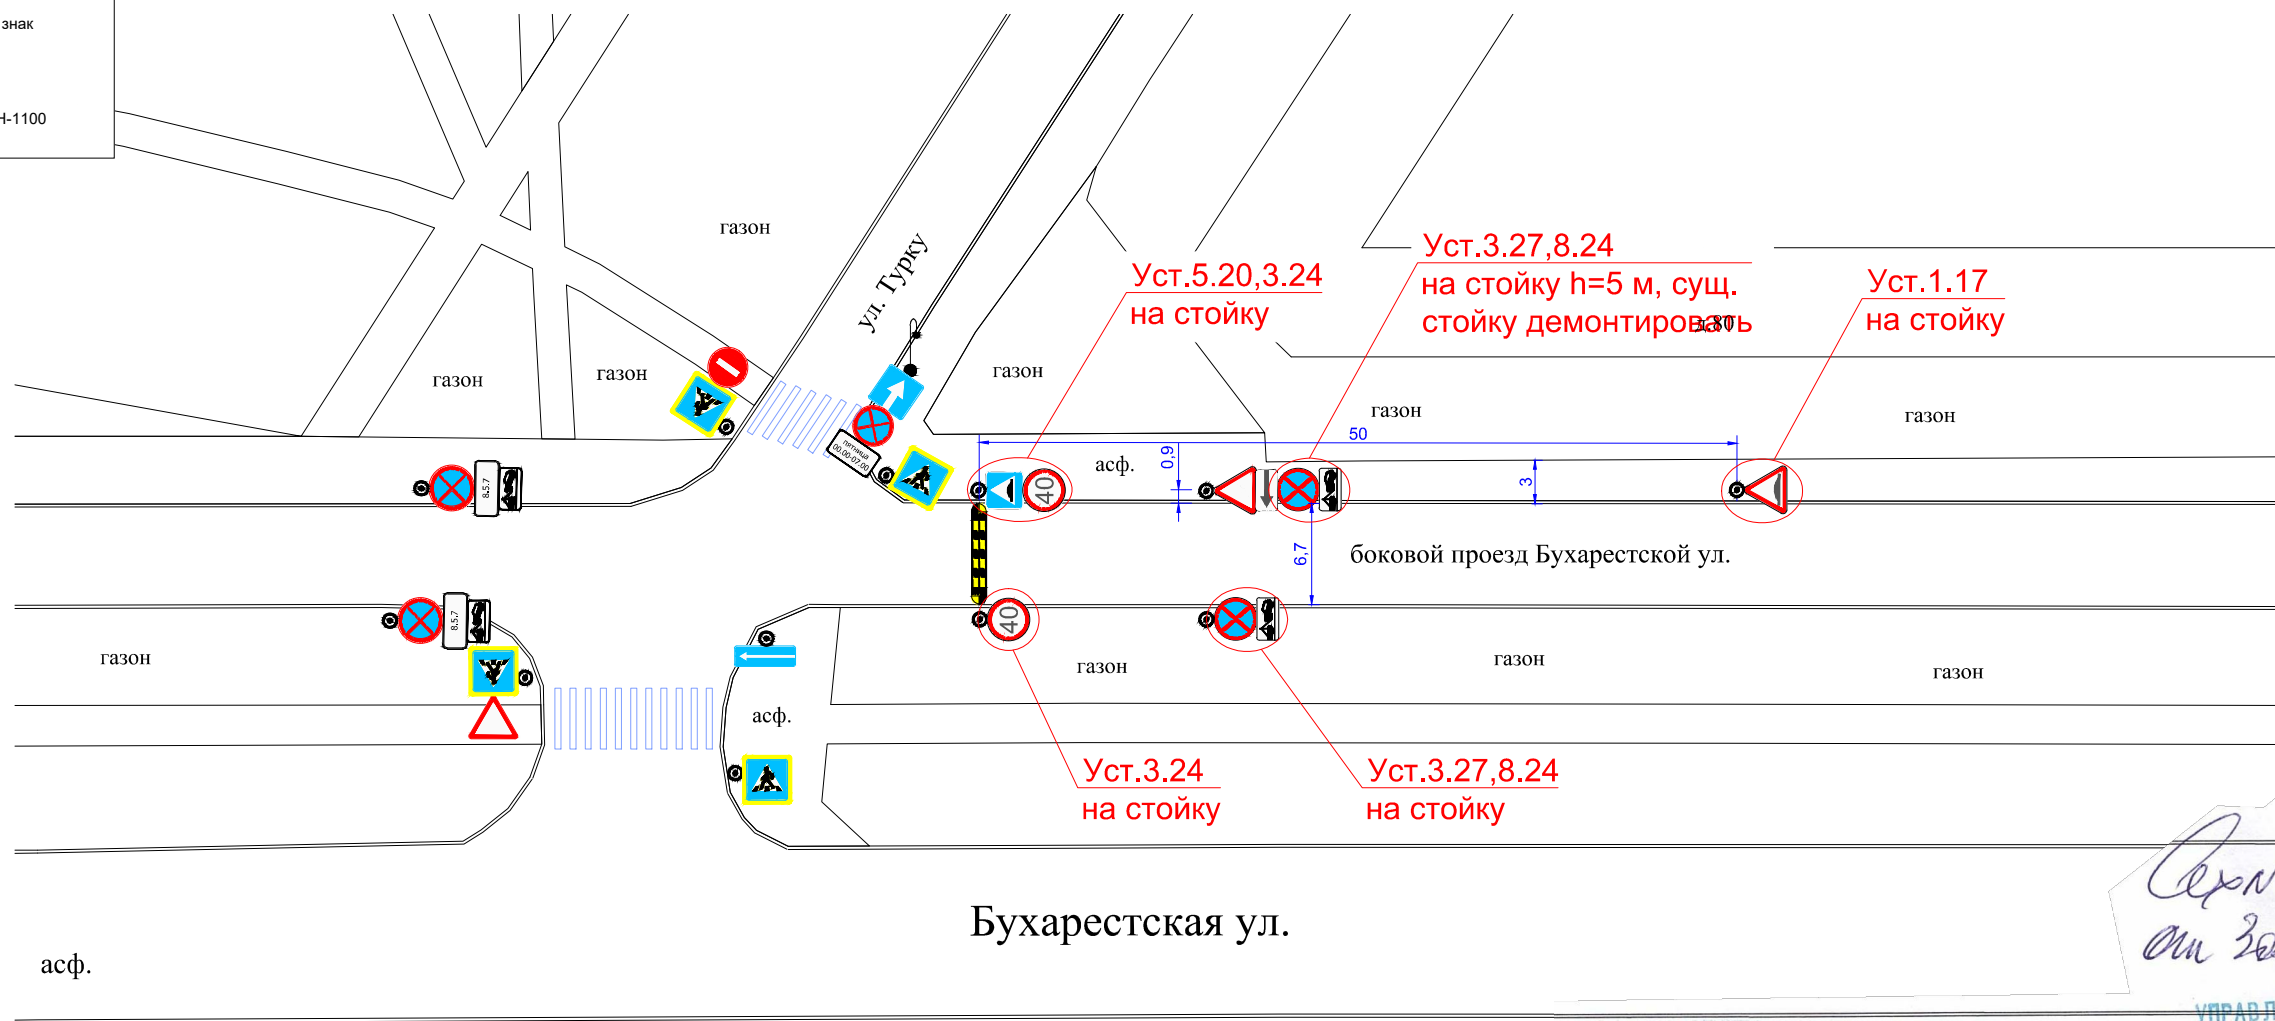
знак

Н-1100

газон

ул. Турку

Уст.3.27,8.24
на стойку h=5 м, сущ.
стойку демонтировать

Уст.5.20,3.24
на стойку

Уст.1.17
на стойку

газон

газон

газон

газон

газон

пятница
00.00-07.00

асф.

50

0,9

3

8.5.7

8.5.7

40

40

6,7

боковой проезд Бухарестской ул.

газон

газон

газон

газон

асф.

Уст.3.24
на стойку

Уст.3.27,8.24
на стойку

Бухарестская ул.

асф.

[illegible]
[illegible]

УПРАВ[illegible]